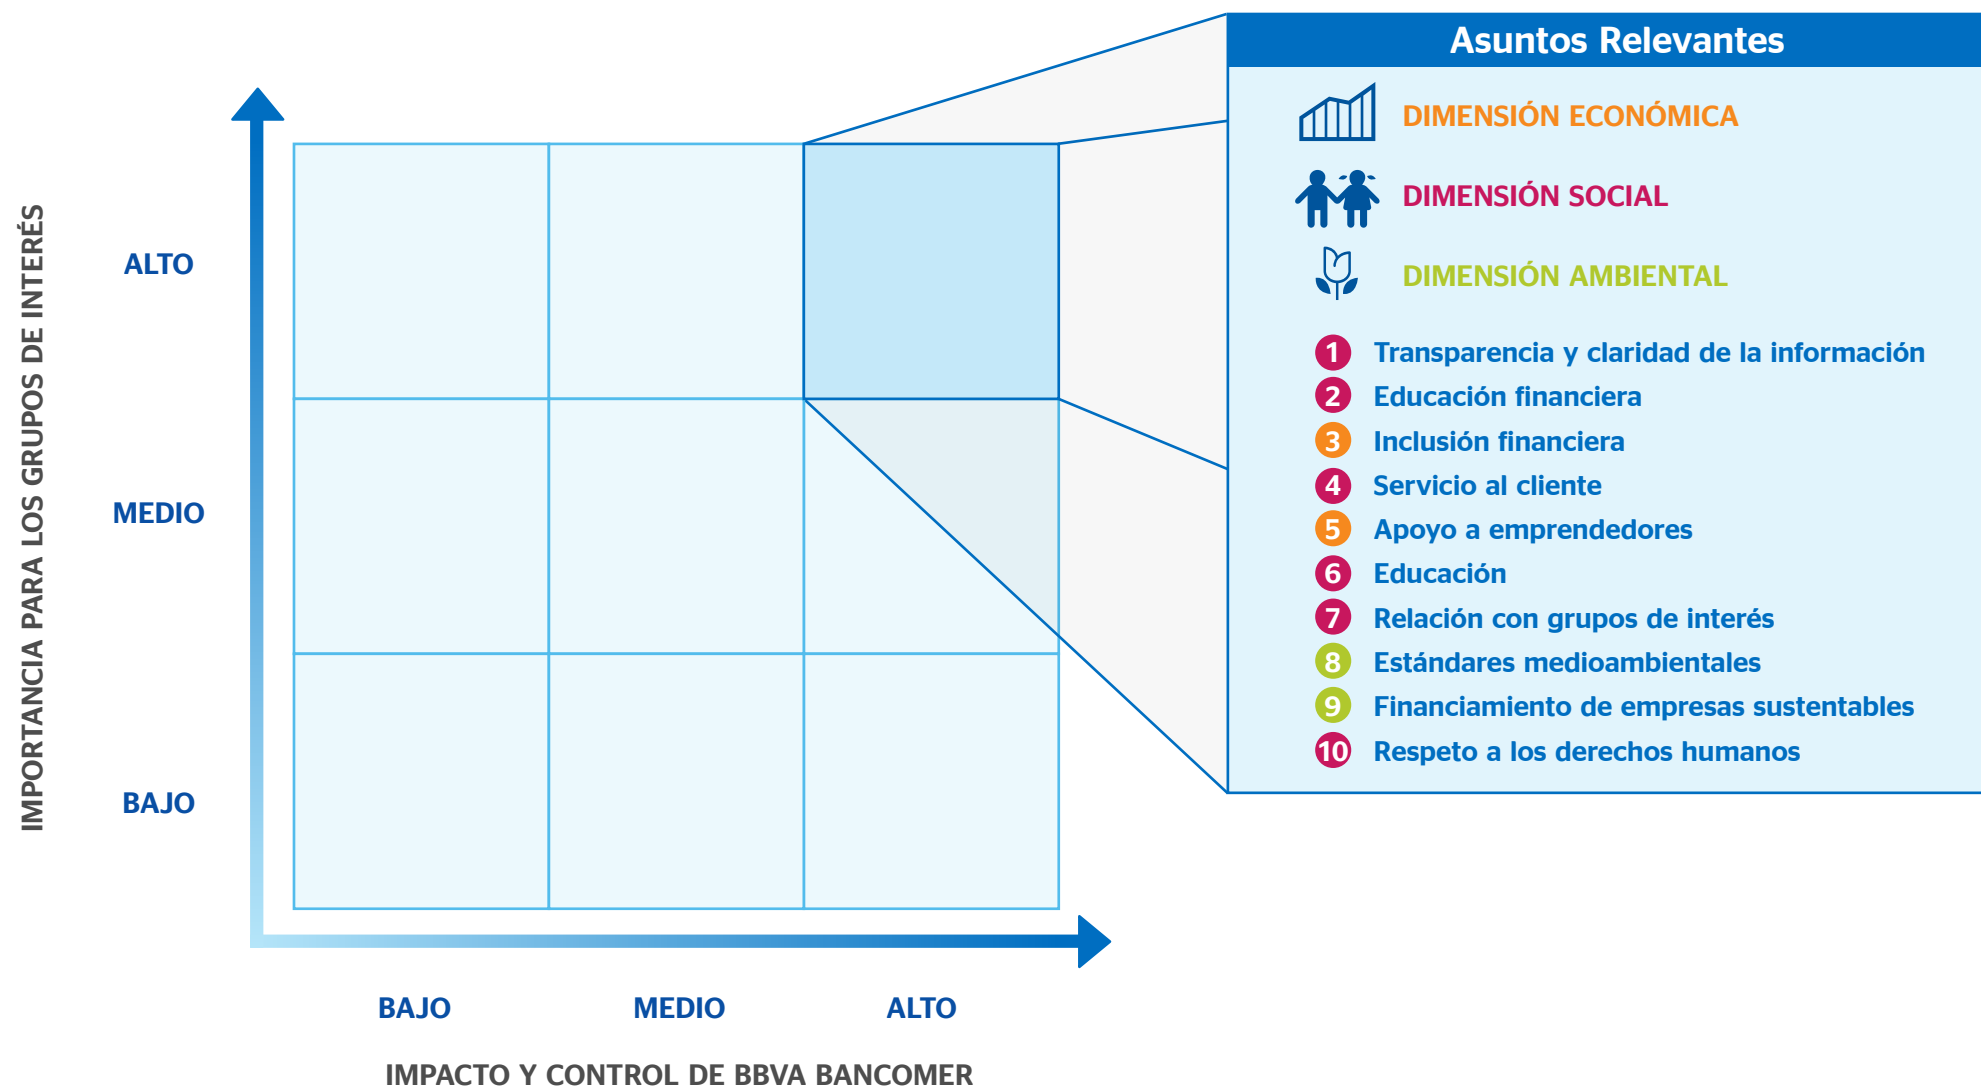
IMPORTANCIA PARA LOS GRUPOS DE INTERÉS

ALTO

MEDIO

BAJO

BAJO MEDIO ALTO

IMPACTO Y CONTROL DE BBVA BANCOMER

Asuntos Relevantes

DIMENSIÓN ECONÓMICA

DIMENSIÓN SOCIAL

DIMENSIÓN AMBIENTAL

1 Transparencia y claridad de la información
2 Educación financiera
3 Inclusión financiera
4 Servicio al cliente
5 Apoyo a emprendedores
6 Educación
7 Relación con grupos de interés
8 Estándares medioambientales
9 Financiamiento de empresas sustentables
10 Respeto a los derechos humanos